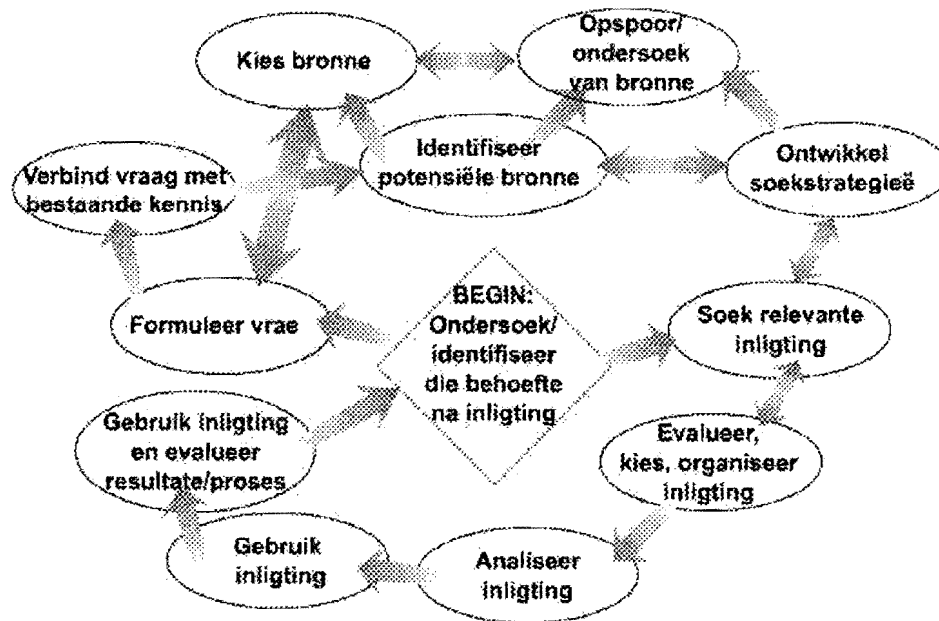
Kies bronne

Opspoor/ ondersoek van bronne

Identifiseer potensiële bronne

Verbind vraag met bestaande kennis

Ontwikkel soekstrategieë

BEGIN: Ondersoek/ identifiseer die behoefte na inligting

Formuleer vrae

Soek relevante inligting

Gebruik inligting en evalueer resultate/proses

Evalueer, kies, organiseer inligting

Gebruik inligting

Analiseer inligting